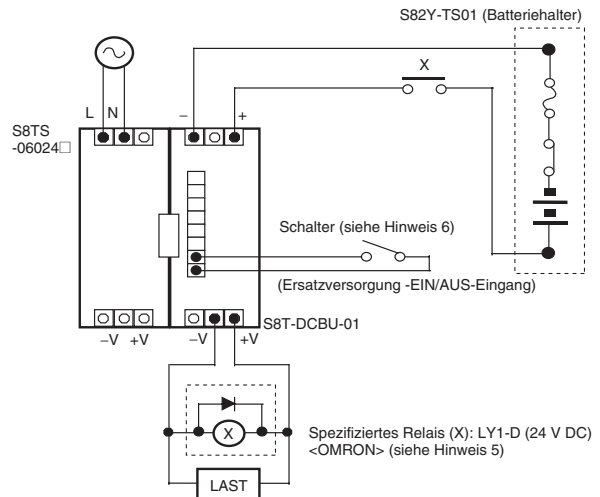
S82Y-TS01 (Batteriehalter)

X

L N

– +

S8TS -06024□

Schalter (siehe Hinweis 6)

(Ersatzversorgung -EIN/AUS-Eingang)

–V +V

–V +V

S8T-DCBU-01

X

Spezifiziertes Relais (X): LY1-D (24 V DC) <OMRON> (siehe Hinweis 5)

LAST